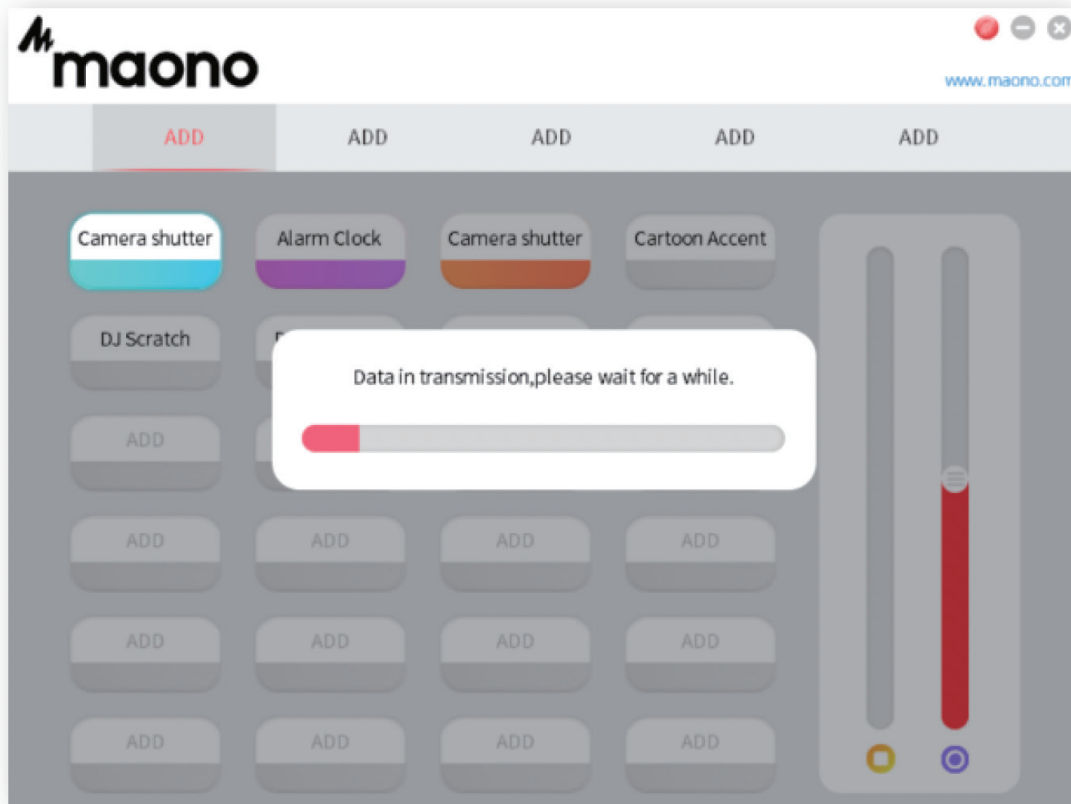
maono

www.maono.com

ADD ADD ADD ADD ADD

Camera shutter
Alarm Clock
Camera shutter
Cartoon Accent
DJ Scratch
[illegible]

Data in transmission,please wait for a while.

ADD
ADD ADD ADD ADD
ADD ADD ADD ADD
ADD ADD ADD ADD